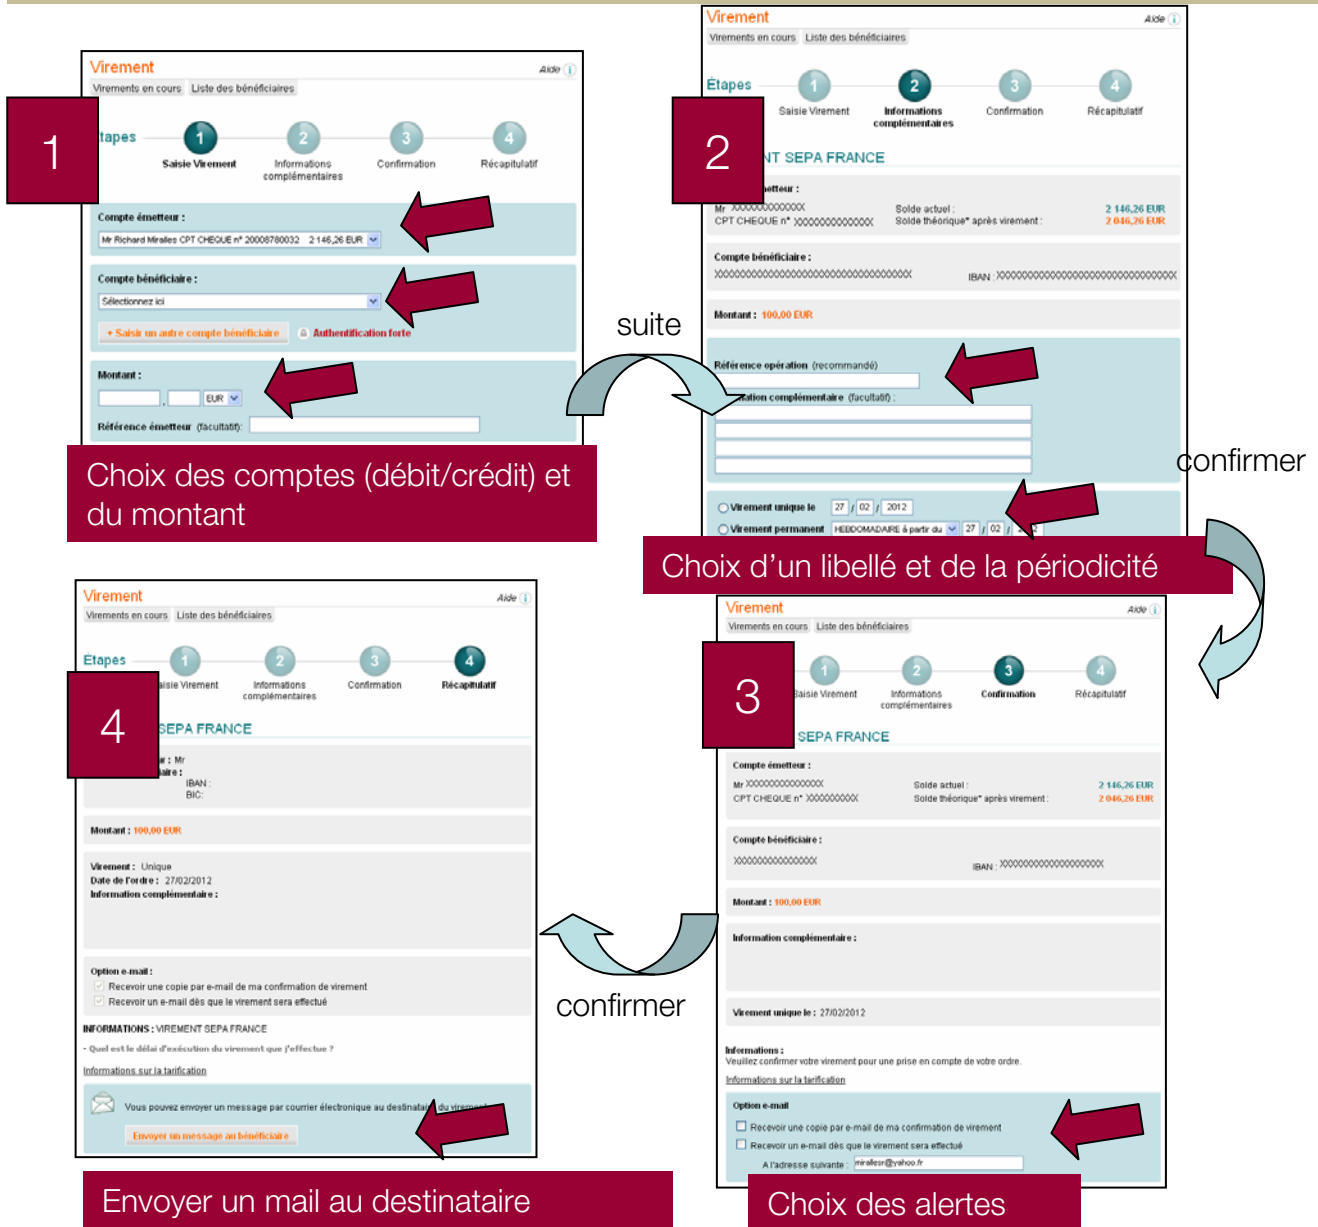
Virement
Aide
Virements en cours
Liste des bénéficiaires
1
Étapes
1 Saisie Virement
2 Informations complémentaires
3 Confirmation
4 Récapitulatif
Compte émetteur :
Mr Richard Miralles CPT CHEQUE n° 20008780032 2 146,26 EUR
Compte bénéficiaire :
Sélectionnez ici
+ Saisir un autre compte bénéficiaire
Authentification forte
Montant :
, EUR
Référence émetteur (facultatif):
Choix des comptes (débit/crédit) et du montant

suite

Virement
Aide
Virements en cours
Liste des bénéficiaires
Étapes
2
1 Saisie Virement
2 Informations complémentaires
3 Confirmation
4 Récapitulatif
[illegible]NT SEPA FRANCE
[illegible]etteur :
Mr XXXXXXXXXXXXX
CPT CHEQUE n° XXXXXXXXXXXXX
Solde actuel :
Solde théorique* après virement :
2 146,26 EUR
2 046,26 EUR
Compte bénéficiaire :
XXXXXXXXXXXXXXXXXXXXXXXXXXXXXXXX
IBAN : XXXXXXXXXXXXXXXXXXXXXXXXXXXXXX
Montant : 100,00 EUR
Référence opération (recommandé)
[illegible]ation complémentaire (facultatif) :
Virement unique le 27 / 02 / 2012
Virement permanent HEBDOMADAIRE à partir du 27 / 02 / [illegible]
Choix d'un libellé et de la périodicité

confirmer

Virement
Aide
Virements en cours
Liste des bénéficiaires
Étapes
4
1 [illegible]aisie Virement
2 Informations complémentaires
3 Confirmation
4 Récapitulatif
SEPA FRANCE
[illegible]r : Mr
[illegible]aire :
IBAN :
BIC:
Montant : 100,00 EUR
Virement : Unique
Date de l'ordre : 27/02/2012
Information complémentaire :
Option e-mail :
Recevoir une copie par e-mail de ma confirmation de virement
Recevoir un e-mail dès que le virement sera effectué
INFORMATIONS : VIREMENT SEPA FRANCE
- Quel est le délai d'exécution du virement que j'effectue ?
Informations sur la tarification
Vous pouvez envoyer un message par courrier électronique au destinata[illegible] du virem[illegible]
Envoyer un message au bénéficiaire
Envoyer un mail au destinataire

confirmer

Virement
Aide
Virements en cours
Liste des bénéficiaires
3
1 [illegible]aisie Virement
2 Informations complémentaires
3 Confirmation
4 Récapitulatif
SEPA FRANCE
Compte émetteur :
Mr XXXXXXXXXXXXXXX
CPT CHEQUE n° XXXXXXXXX
Solde actuel :
Solde théorique* après virement :
2 146,26 EUR
2 046,26 EUR
Compte bénéficiaire :
XXXXXXXXXXXXXXX
IBAN : XXXXXXXXXXXXXXXXXXX
Montant : 100,00 EUR
Information complémentaire :
Virement unique le : 27/02/2012
Informations :
Veuillez confirmer votre virement pour une prise en compte de votre ordre.
Informations sur la tarification
Option e-mail
Recevoir une copie par e-mail de ma confirmation de virement
Recevoir un e-mail dès que le virement sera effectué
A l'adresse suivante : mirallesr@yahoo.fr
Choix des alertes